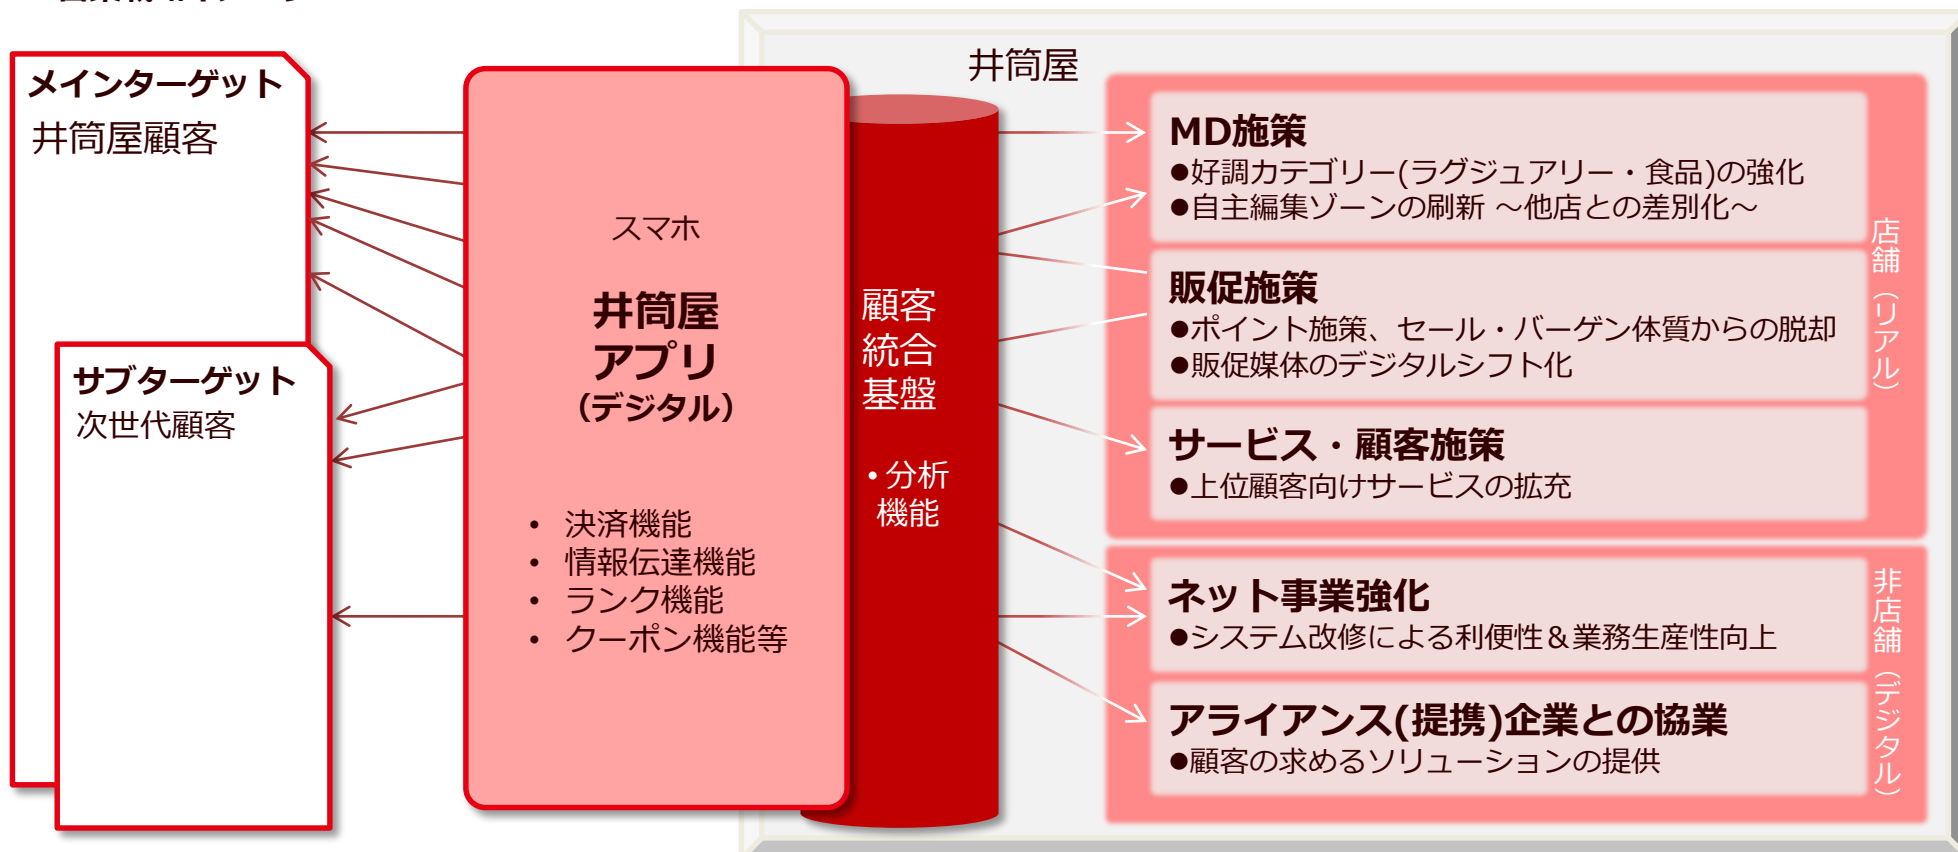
メインターゲット
井筒屋顧客

サブターゲット
次世代顧客

スマホ

井筒屋
アプリ
(デジタル)

• 決済機能
• 情報伝達機能
• ランク機能
• クーポン機能等

顧客
統合
基盤

• 分析
機能

井筒屋

MD施策
●好調カテゴリー(ラグジュアリー・食品)の強化
●自主編集ゾーンの刷新 ～他店との差別化～

販促施策
●ポイント施策、セール・バーゲン体質からの脱却
●販促媒体のデジタルシフト化

サービス・顧客施策
●上位顧客向けサービスの拡充

店舗(リアル)

ネット事業強化
●システム改修による利便性＆業務生産性向上

アライアンス(提携)企業との協業
●顧客の求めるソリューションの提供

非店舗(デジタル)